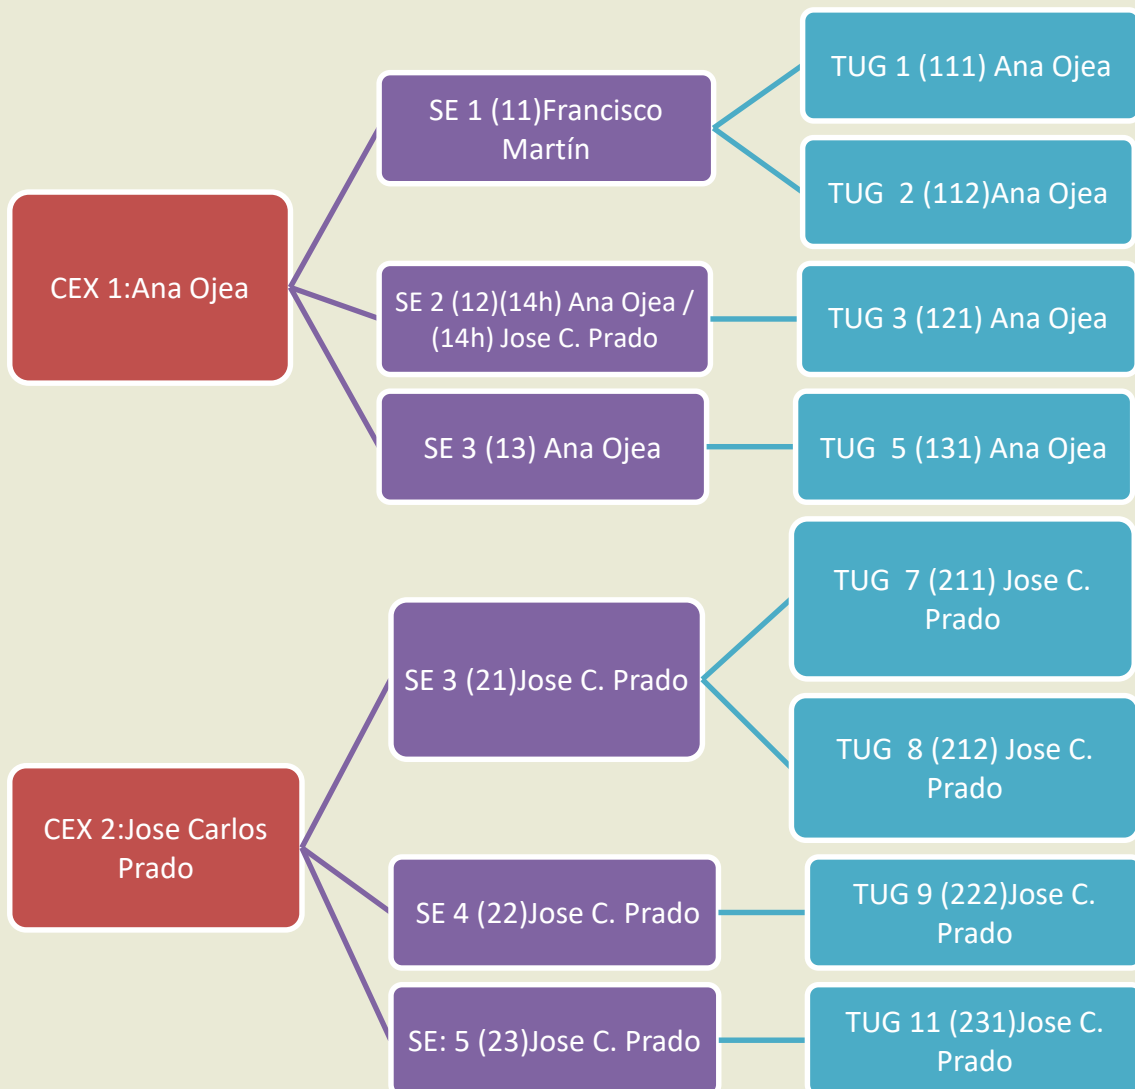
CEX 1:Ana Ojea

SE 1 (11)Francisco Martín

TUG 1 (111) Ana Ojea

TUG 2 (112)Ana Ojea

SE 2 (12)(14h) Ana Ojea / (14h) Jose C. Prado

TUG 3 (121) Ana Ojea

SE 3 (13) Ana Ojea

TUG 5 (131) Ana Ojea

CEX 2:Jose Carlos Prado

SE 3 (21)Jose C. Prado

TUG 7 (211) Jose C. Prado

TUG 8 (212) Jose C. Prado

SE 4 (22)Jose C. Prado

TUG 9 (222)Jose C. Prado

SE: 5 (23)Jose C. Prado

TUG 11 (231)Jose C. Prado